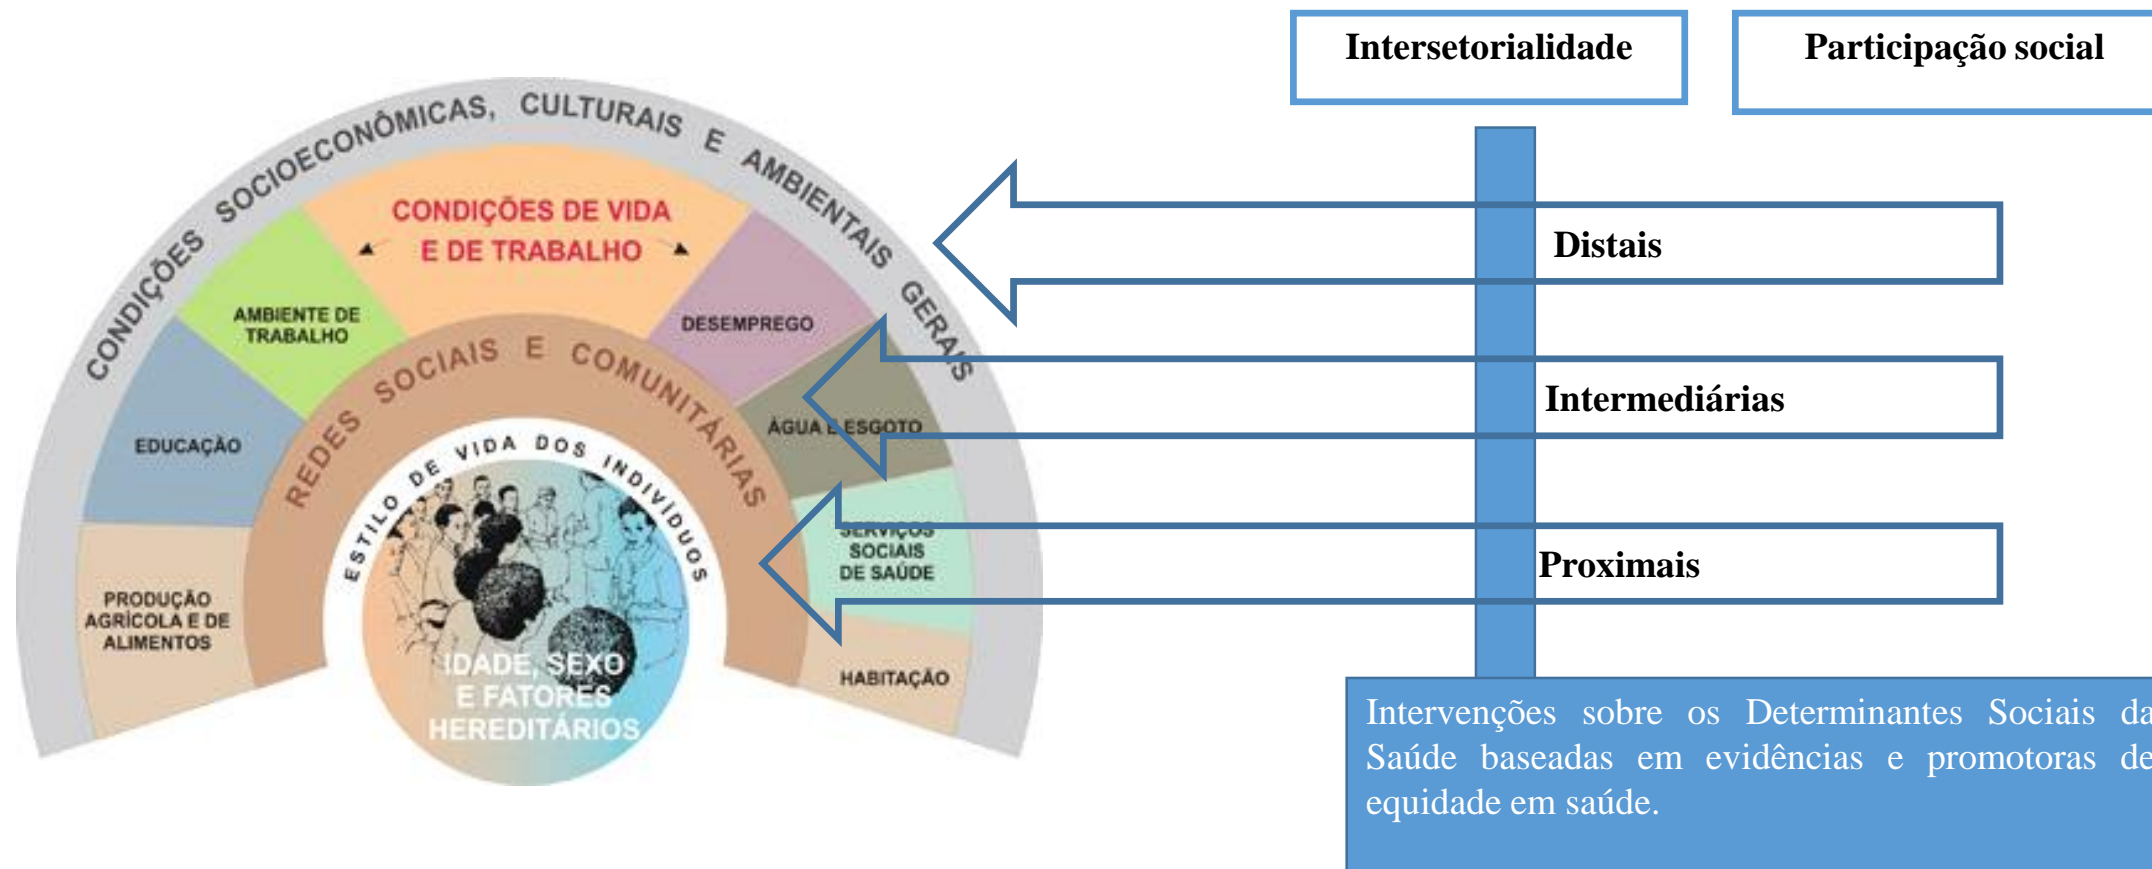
CONDIÇÕES SOCIOECONÔMICAS, CULTURAIS E AMBIENTAIS GERAIS

CONDIÇÕES DE VIDA E DE TRABALHO

AMBIENTE DE TRABALHO

DESEMPREGO

EDUCAÇÃO

REDES SOCIAIS E COMUNITÁRIAS

ÁGUA E ESGOTO

ESTILO DE VIDA DOS INDIVÍDUOS

SERVIÇOS SOCIAIS DE SAÚDE

PRODUÇÃO AGRÍCOLA E DE ALIMENTOS

IDADE, SEXO E FATORES HEREDITÁRIOS

HABITAÇÃO

Intersetorialidade

Participação social

Distais

Intermediárias

Proximais

Intervenções sobre os Determinantes Sociais da Saúde baseadas em evidências e promotoras de equidade em saúde.